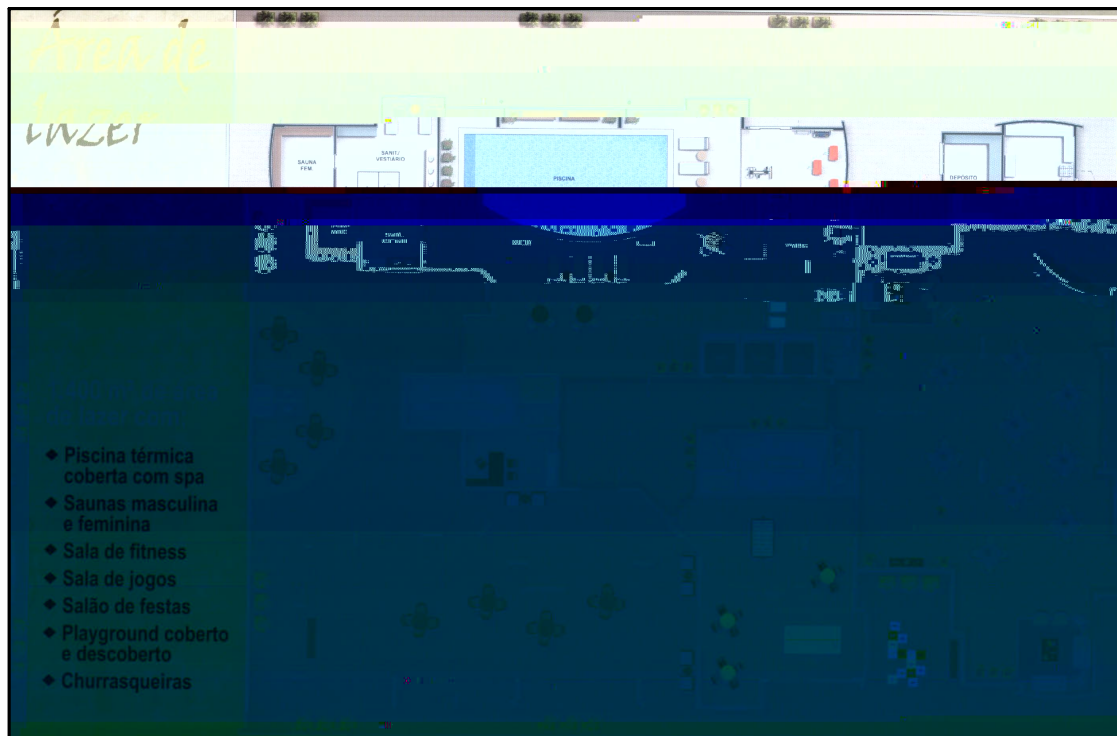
Área de lazer

SAUNA FEM.

SANIT./ VESTIÁRIO

PISCINA

DEPÓSITO

◆ Piscina térmica coberta com spa
◆ Saunas masculina e feminina
◆ Sala de fitness
◆ Sala de jogos
◆ Salão de festas
◆ Playground coberto e descoberto
◆ Churrasqueiras